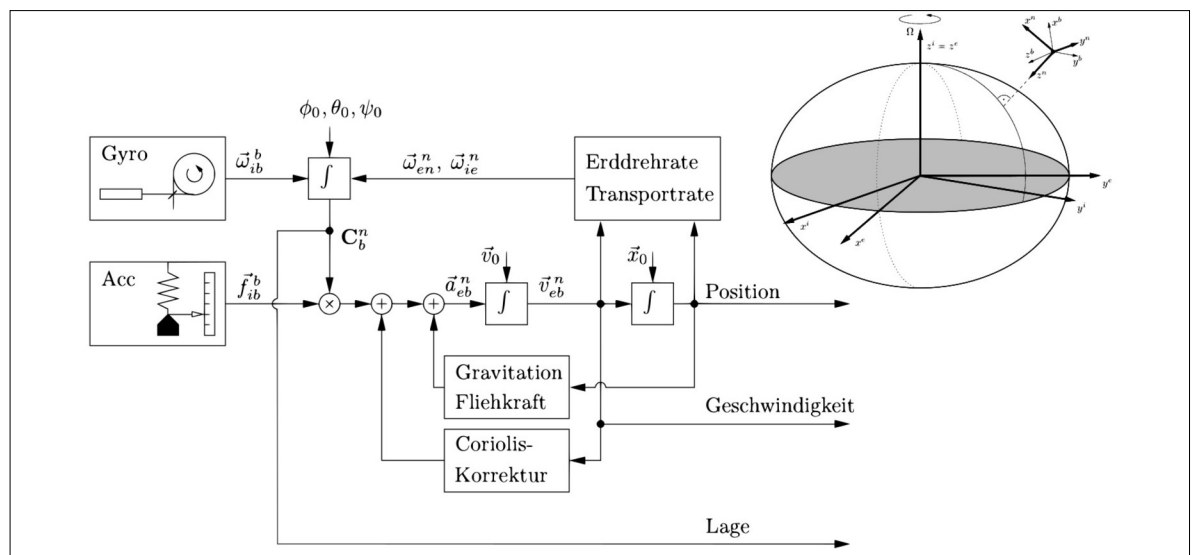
$\phi_0, \theta_0, \psi_0$

Gyro

$\vec{\omega}_{ib}^{\,b}$

$\int$

$\vec{\omega}_{en}^{\,n}, \vec{\omega}_{ie}^{\,n}$

Erddrehrate
Transportrate

$\mathbf{C}_b^n$

Acc

$\vec{f}_{ib}^{\,b}$

$\times$

$+$

$+$

$\vec{a}_{eb}^{\,n}$

$\vec{v}_0$

$\int$

$\vec{v}_{eb}^{\,n}$

$\vec{x}_0$

$\int$

Position

Gravitation
Fliehkraft

Geschwindigkeit

Coriolis-
Korrektur

Lage

$\Omega$

$z^i = z^e$

$x^n$

$x^b$

$z^b$

$y^n$

$y^b$

$z^n$

$y^e$

$y^i$

$x^i$

$x^e$